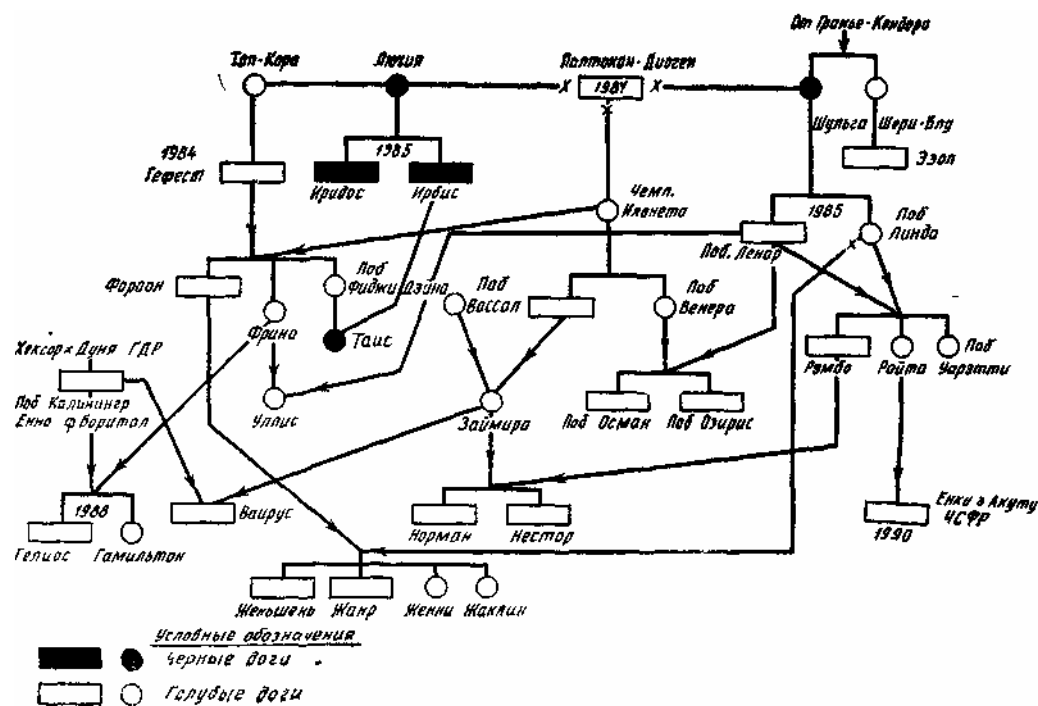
От Граньe-Кандера

Тап-Кора

Алеция

Паптокан-Диоген

1981

Шульга

Шери-Блу

Эзол

1984 Гефест

1985

Кридос

Ирбис

Чемп. Иланета

1985

Поб Линда

Поб. Ленор

Фораон

Поб Фиджи

Эдина

Поб Вассал

Поб Венера

Фрина

Таис

Хексор×Дана ГДР

Поб Калинингер Енно ф Боритал

Уллис

Займира

Рэмбо

Райта

Поб Уоретти

Поб Осман

Поб Озирис

1988

Ваирус

Норман

Нестор

Енки з Акуту ЧСФР

1990

Гелиос

Гамильтон

Женьшень

Жанр

Женни

Жаклин

Условные обозначения

Черные доги

Голубые доги